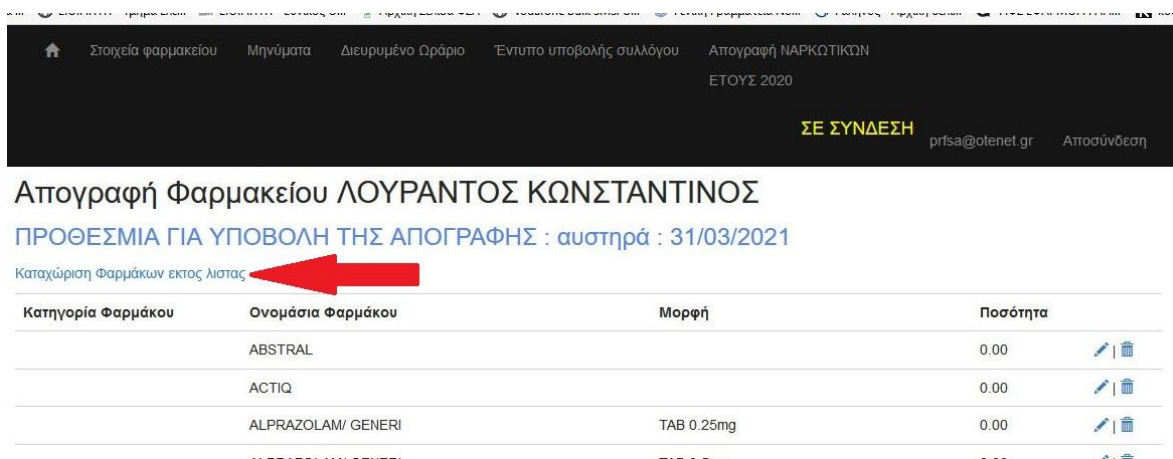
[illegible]

Στοιχεία φαρμακείου Μηνύματα Διευρυμένο Ωράριο Έντυπο υποβολής συλλόγου Απογραφή ΝΑΡΚΩΤΙΚΩΝ ΕΤΟΥΣ 2020

ΣΕ ΣΥΝΔΕΣΗ prfsa@otenet.gr Αποσύνδεση

Απογραφή Φαρμακείου ΛΟΥΡΑΝΤΟΣ ΚΩΝΣΤΑΝΤΙΝΟΣ

ΠΡΟΘΕΣΜΙΑ ΓΙΑ ΥΠΟΒΟΛΗ ΤΗΣ ΑΠΟΓΡΑΦΗΣ : αυστηρά : 31/03/2021

Καταχώριση Φαρμάκων εκτος λιστας

| Κατηγορία Φαρμάκου | Ονομάσια Φαρμάκου | Μορφή | Ποσότητα | |
|---|---|---|---|---|
| | ABSTRAL | | 0.00 | |
| | ACTIQ | | 0.00 | |
| | ALPRAZOLAM/ GENERI | TAB 0.25mg | 0.00 | |
| | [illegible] | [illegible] | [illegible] | |